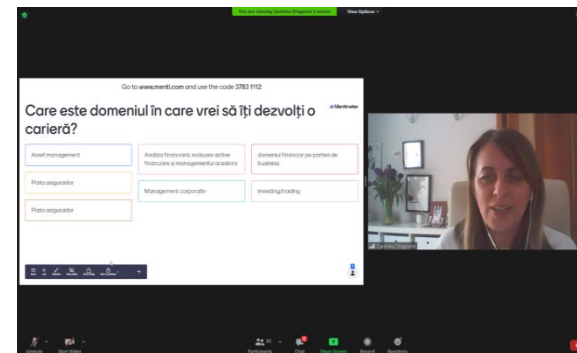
You are viewing Corina Dragomir's screen

View Options

Go to www.menti.com and use the code 3783 1152

Care este domeniul în care vrei să îți dezvolți o carieră?

Mentimeter

Asset management

Analiză financiară, evaluare active financiare și managementul acestora

domeniul financiar pe partea de business

Piata asigurarilor

Management corporativ

investing/trading

Piata asigurarilor

Corina Dragomir

Unmute

Start Video

Participants

Chat

Share Screen

Record

Reactions